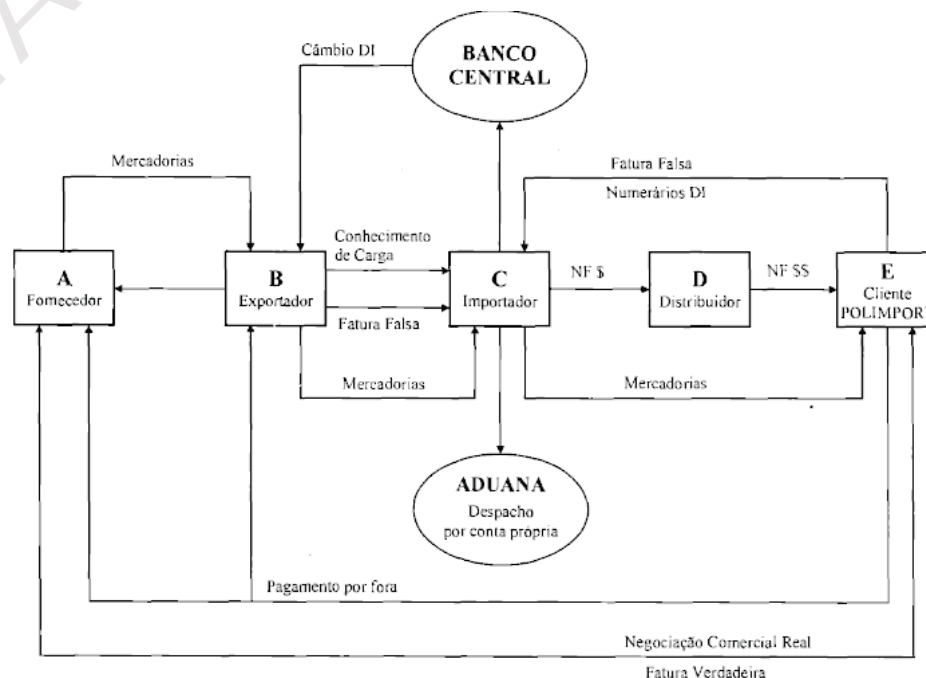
Câmbio DI

BANCO CENTRAL

Mercadorias

Fatura Falsa

Numerários DI

Conhecimento de Carga

A
Fornecedor

B
Exportador

Fatura Falsa

C
Importador

NF $

D
Distribuidor

NF $$

E
Cliente
POLIMPORT

Mercadorias

Mercadorias

ADUANA
Despacho por conta própria

Pagamento por fora

Negociação Comercial Real

Fatura Verdadeira